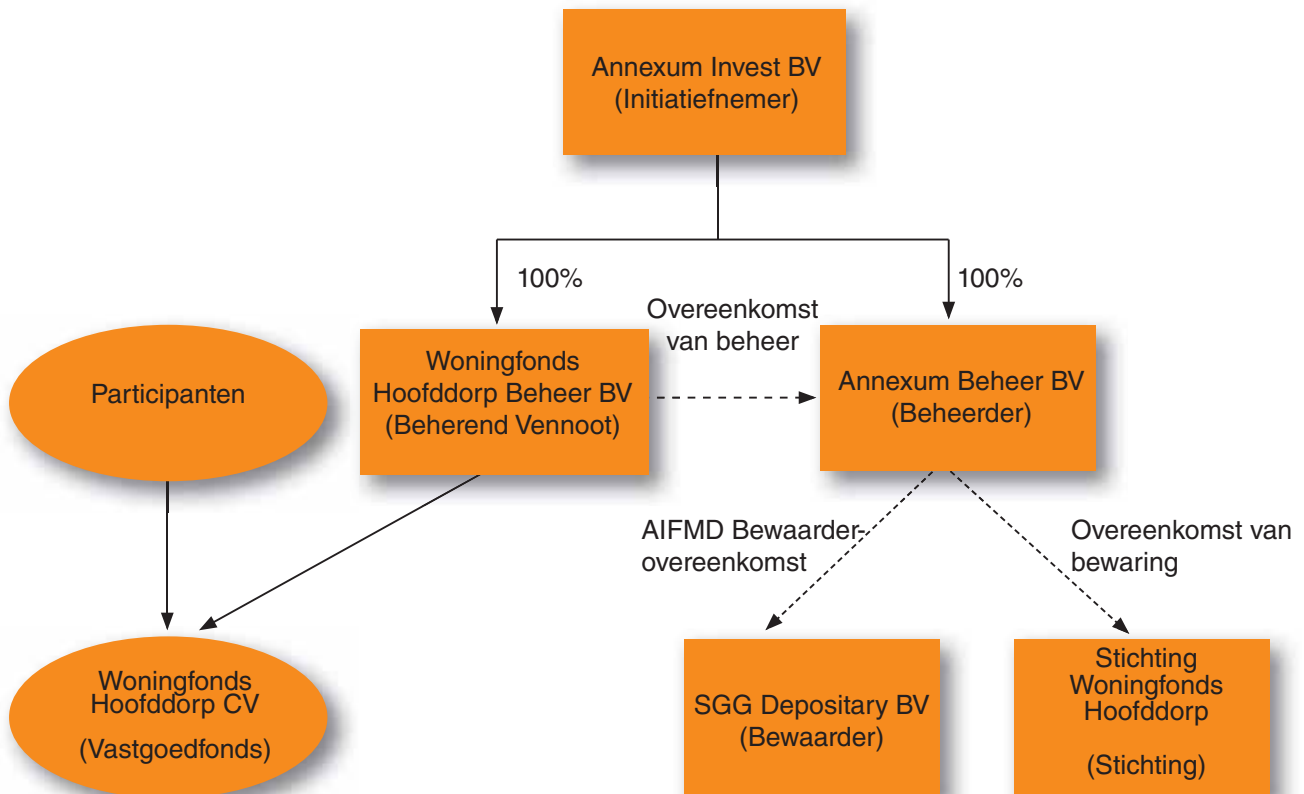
Annexum Invest BV
(Initiatiefnemer)

100%

100%

Overeenkomst van beheer

Participanten

Woningfonds Hoofddorp Beheer BV
(Beherend Vennoot)

Annexum Beheer BV
(Beheerder)

AIFMD Bewaarderovereenkomst

Overeenkomst van bewaring

Woningfonds Hoofddorp CV
(Vastgoedfonds)

SGG Depositary BV
(Bewaarder)

Stichting Woningfonds Hoofddorp
(Stichting)